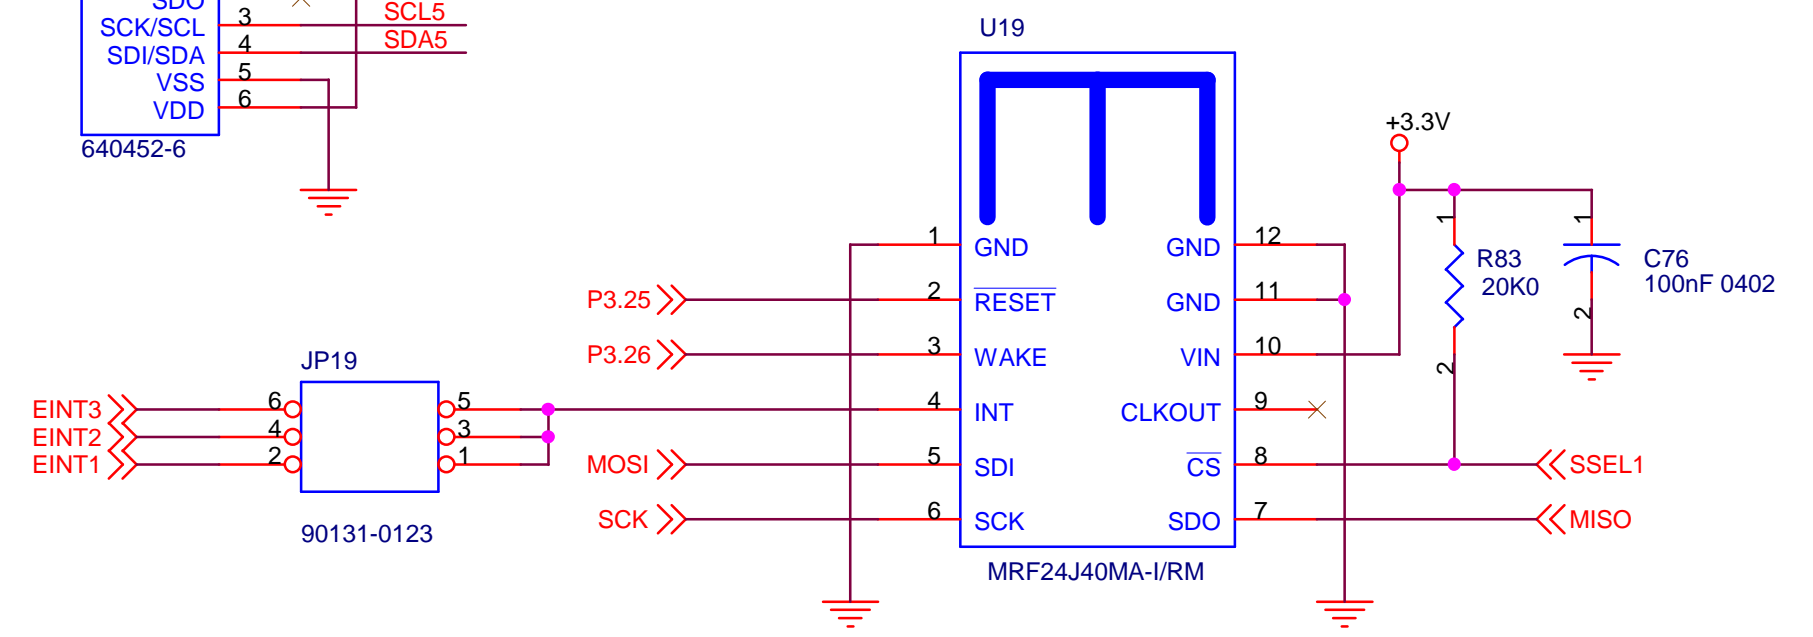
SDO
SCK/SCL
SDI/SDA
VSS
VDD
3
4
5
6
SCL5
SDA5
640452-6

U19
1 GND
2 $\overline{RESET}$
3 WAKE
4 INT
5 SDI
6 SCK
GND 12
GND 11
VIN 10
CLKOUT 9
$\overline{CS}$ 8
SDO 7
MRF24J40MA-I/RM

+3.3V
1
R83
20K0
2
1
C76
100nF 0402
2

P3.25
P3.26
MOSI
SCK
SSEL1
MISO

JP19
EINT3
EINT2
EINT1
6
4
2
5
3
1
90131-0123